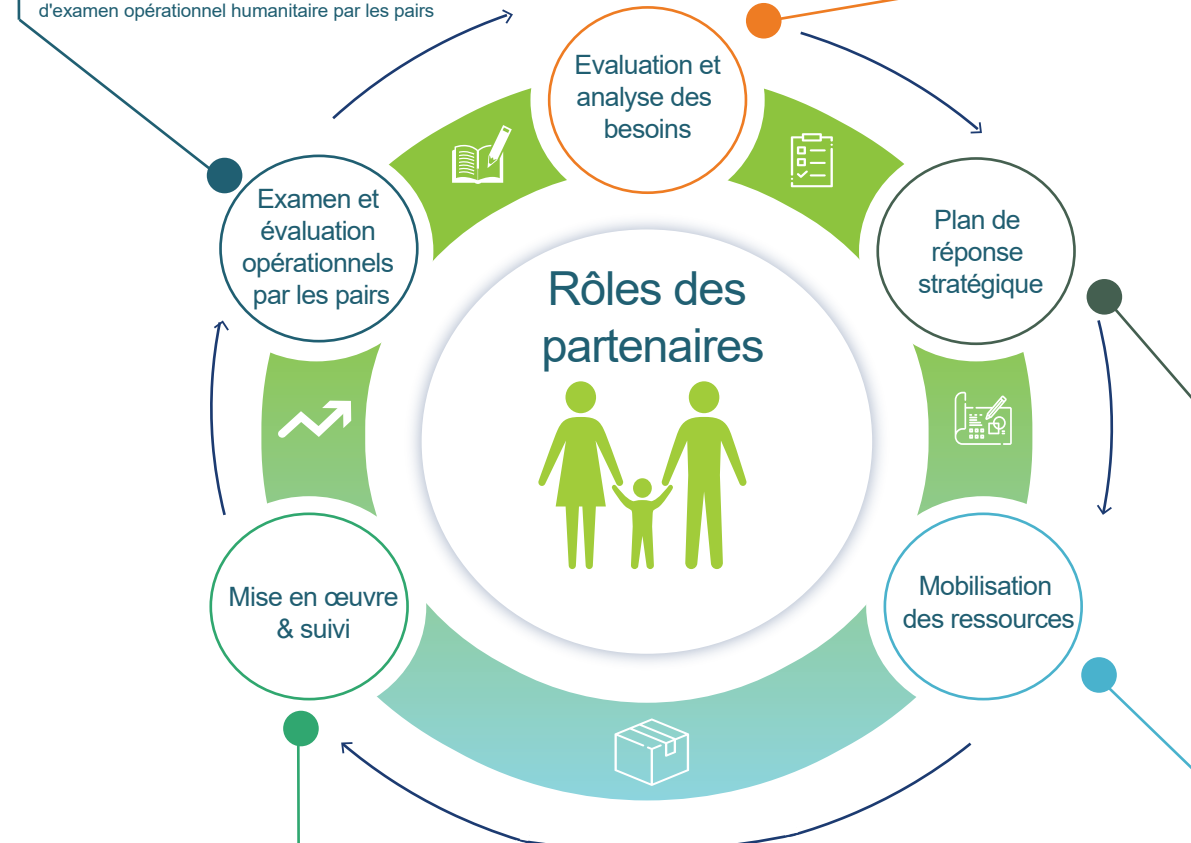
d'examen opérationnel humanitaire par les pairs

Evaluation et analyse des besoins

Plan de réponse stratégique

Mobilisation des ressources

Mise en œuvre & suivi

Examen et évaluation opérationnels par les pairs

Rôles des partenaires